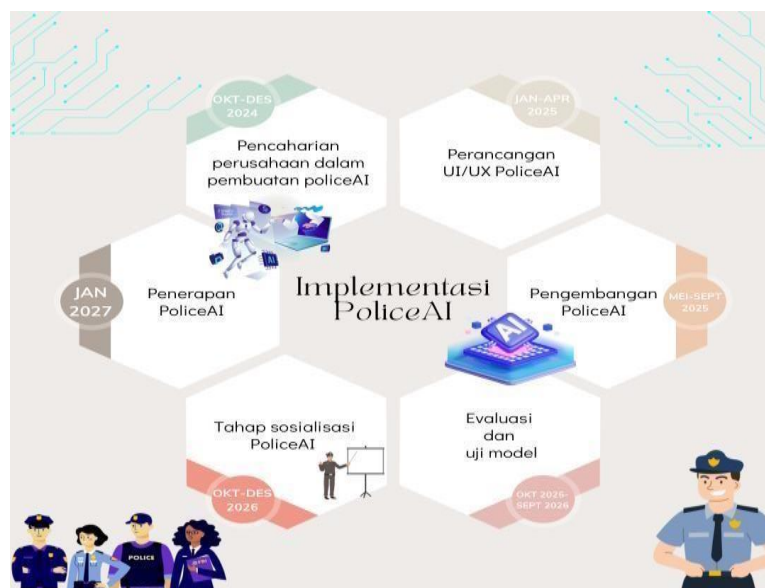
Implementasi PoliceAI

OKT-DES 2024
Pencaharian perusahaan dalam pembuatan policeAI

JAN-APR 2025
Perancangan UI/UX PoliceAI

MEI-SEPT 2025
Pengembangan PoliceAI

OKT 2025-SEPT 2026
Evaluasi dan uji model

OKT-DES 2026
Tahap sosialisasi PoliceAI

JAN 2027
Penerapan PoliceAI

AI

POLICE